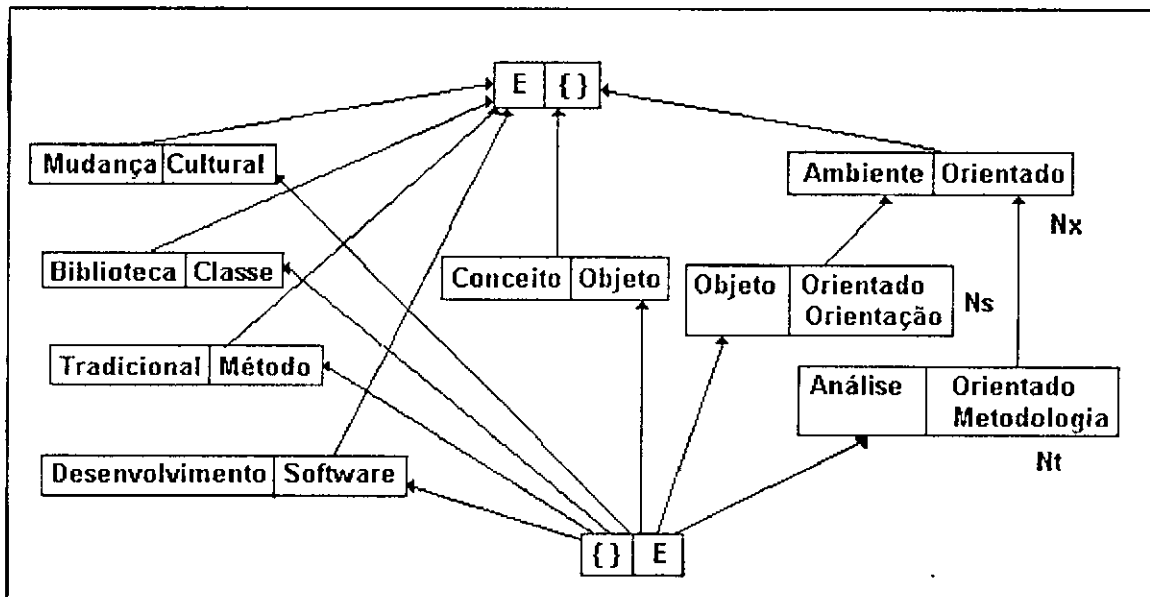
| E | {} |
|---|---|

| Mudança | Cultural |
|---|---|

| Ambiente | Orientado |
|---|---|

Nx

| Biblioteca | Classe |
|---|---|

| Conceito | Objeto |
|---|---|

| Objeto | Orientado Orientação |
|---|---|

Ns

| Tradicional | Método |
|---|---|

| Análise | Orientado Metodologia |
|---|---|

Nt

| Desenvolvimento | Software |
|---|---|

| {} | E |
|---|---|